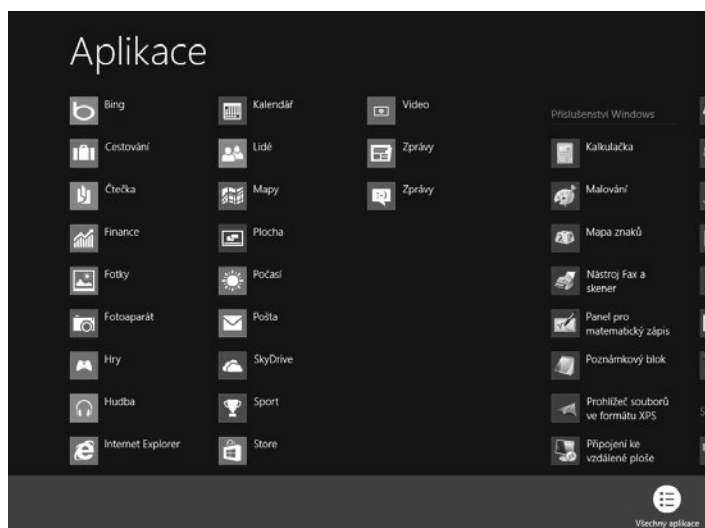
Aplikace

Bing
Cestování
Čtečka
Finance
Fotky
Fotoaparát
Hry
Hudba
Internet Explorer

Kalendář
Lidé
Mapy
Plocha
Počasí
Pošta
SkyDrive
Sport
Store

Video
Zprávy
Zprávy

Příslušenství Windows
Kalkulačka
Malování
Mapa znaků
Nástroj Fax a skener
Panel pro matematický zápis
Poznámkový blok
Prohlížeč souborů ve formátu XPS
Připojení ke vzdálené ploše

Všechny aplikace